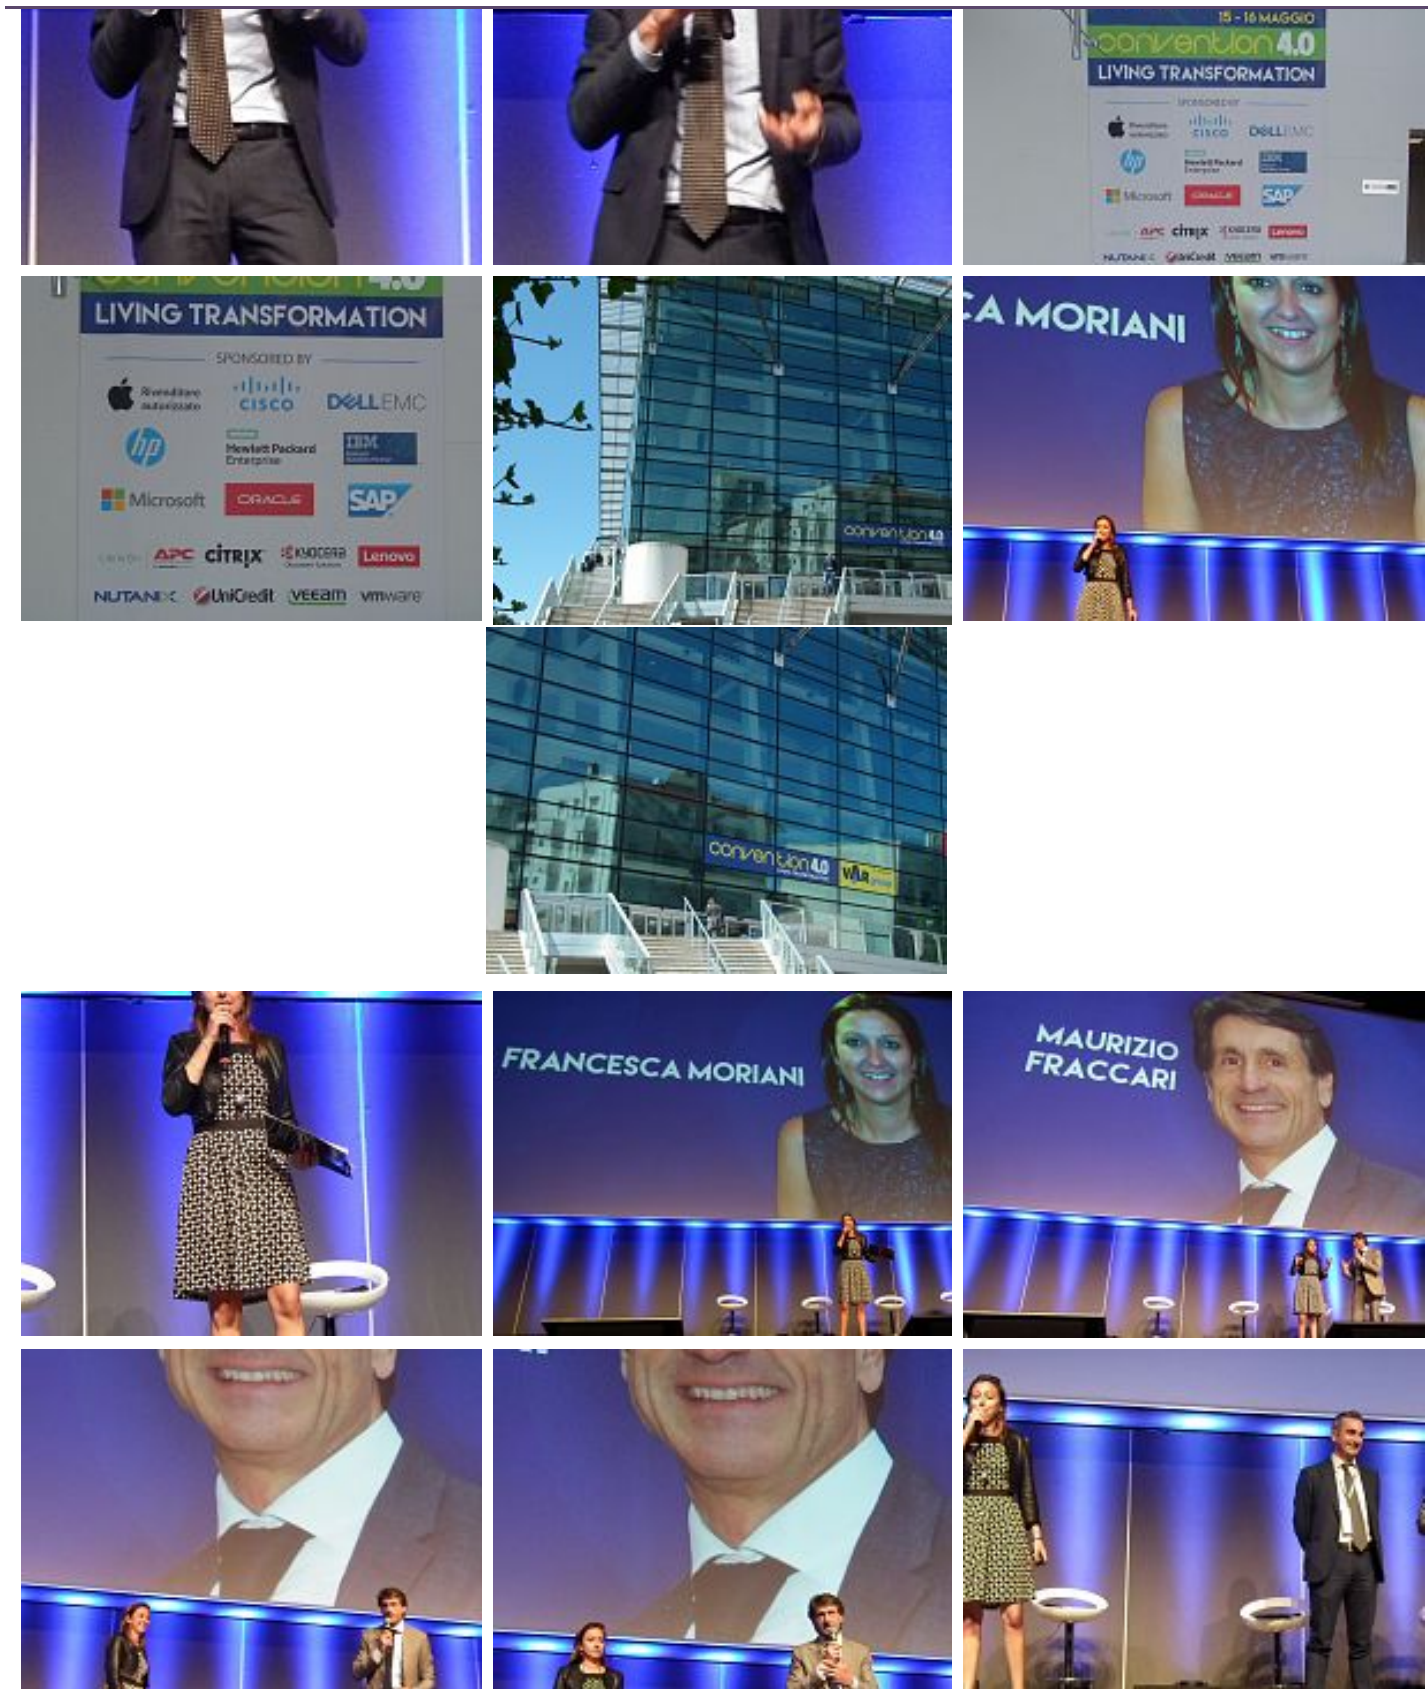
15 - 16 MAGGIO
convention 4.0
LIVING TRANSFORMATION
SPONSORED BY
Rivenditore autorizzato
CISCO
DELL EMC
hp
Hewlett Packard Enterprise
IBM
Microsoft
ORACLE
SAP
APC
citrix
KYOCERA
Lenovo
NUTANIX
UniCredit
veeam
vmware

LIVING TRANSFORMATION
SPONSORED BY
Rivenditore autorizzato
CISCO
DELL EMC
hp
Hewlett Packard Enterprise
IBM
Microsoft
ORACLE
SAP
APC
citrix
KYOCERA
Lenovo
NUTANIX
UniCredit
veeam
vmware

convention 4.0

A MORIANI

convention 4.0
VAR

FRANCESCA MORIANI

MAURIZIO FRACCARI